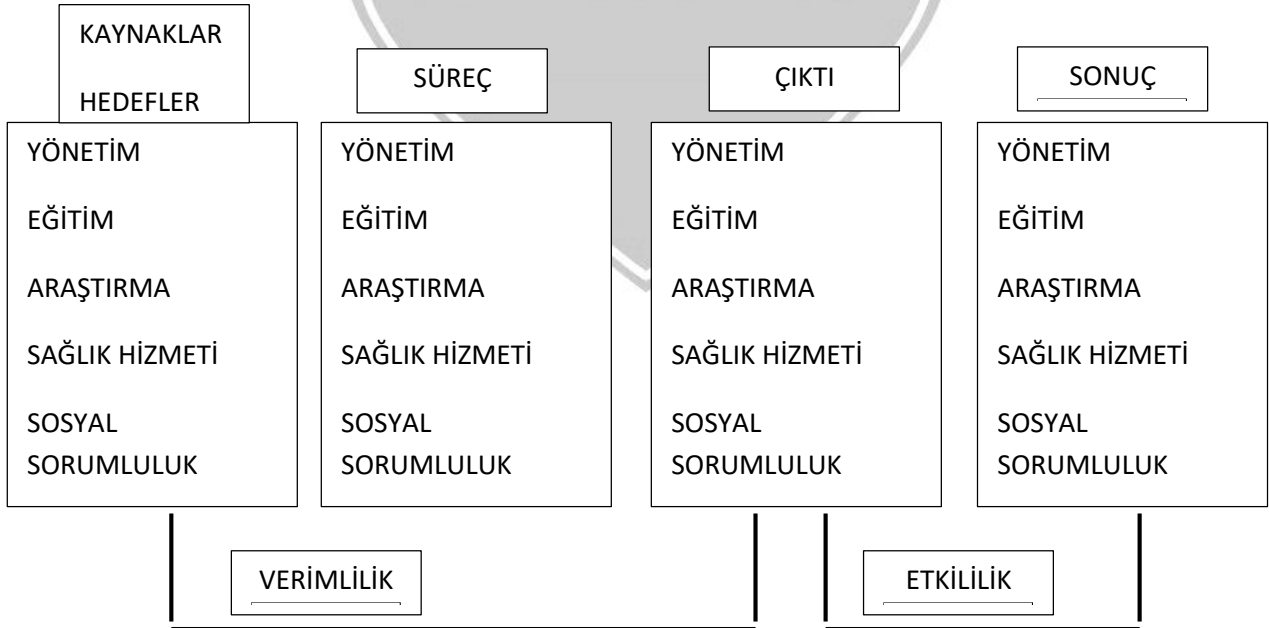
KAYNAKLAR

HEDEFLER

YÖNETİM

EĞİTİM

ARAŞTIRMA

SAĞLIK HİZMETİ

SOSYAL SORUMLULUK

SÜREÇ

YÖNETİM

EĞİTİM

ARAŞTIRMA

SAĞLIK HİZMETİ

SOSYAL SORUMLULUK

ÇIKTI

YÖNETİM

EĞİTİM

ARAŞTIRMA

SAĞLIK HİZMETİ

SOSYAL SORUMLULUK

SONUÇ

YÖNETİM

EĞİTİM

ARAŞTIRMA

SAĞLIK HİZMETİ

SOSYAL SORUMLULUK

VERİMLİLİK

ETKİLİLİK